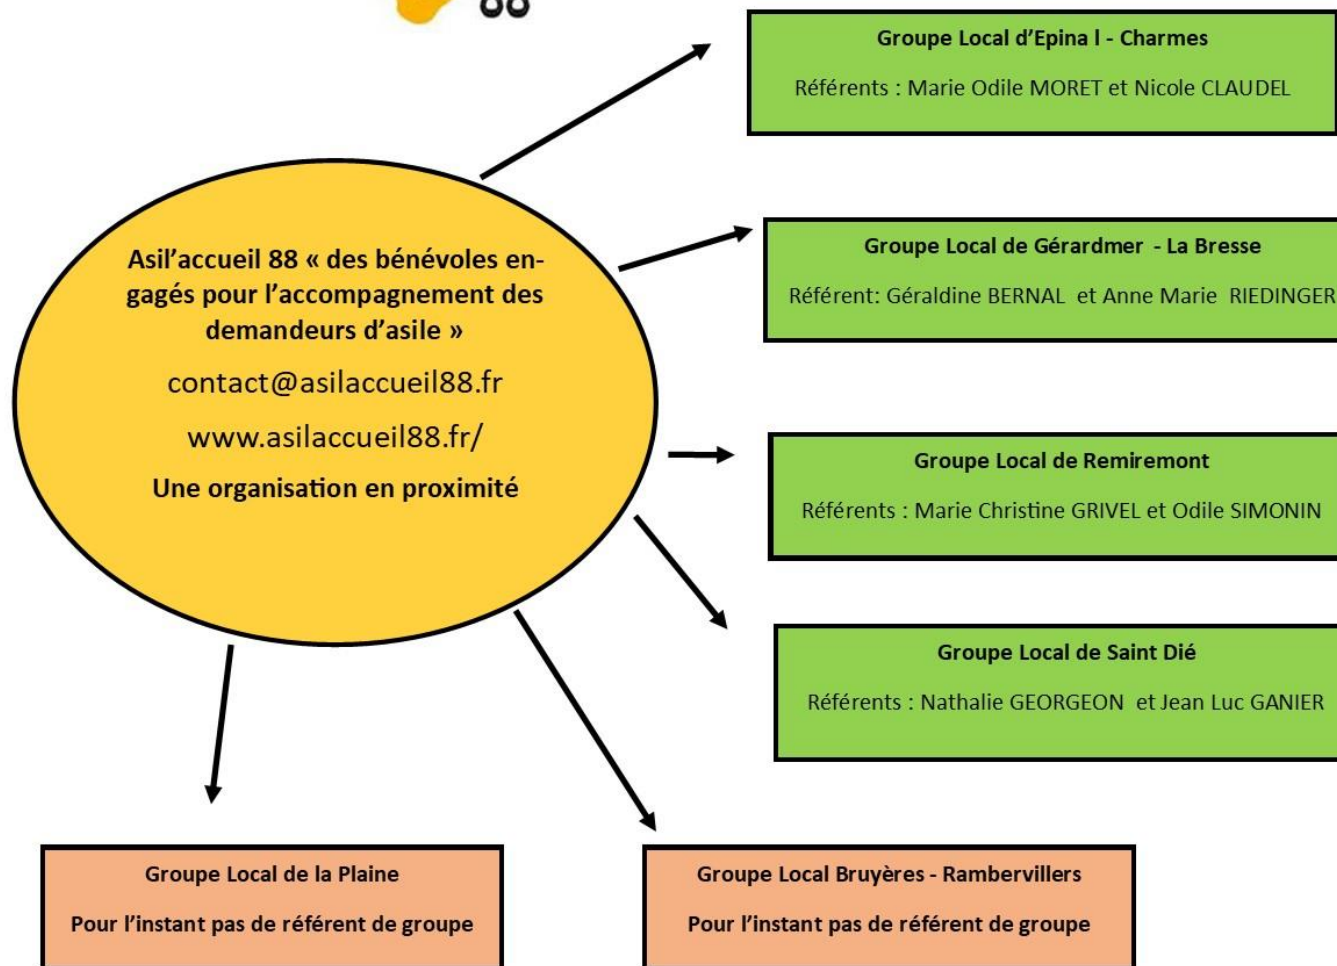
Asil'accueil 88 « des bénévoles engagés pour l'accompagnement des demandeurs d'asile »

contact@asilaccueil88.fr

www.asilaccueil88.fr/

Une organisation en proximité

Groupe Local d'Epina l - Charmes

Référents : Marie Odile MORET et Nicole CLAUDEL

Groupe Local de Gérardmer - La Bresse

Référent: Géraldine BERNAL et Anne Marie RIEDINGER

Groupe Local de Remiremont

Référents : Marie Christine GRIVEL et Odile SIMONIN

Groupe Local de Saint Dié

Référents : Nathalie GEORGEON et Jean Luc GANIER

Groupe Local de la Plaine

Pour l'instant pas de référent de groupe

Groupe Local Bruyères - Rambervillers

Pour l'instant pas de référent de groupe